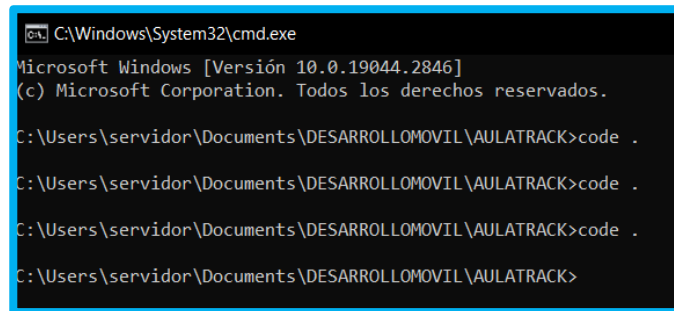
C:\Windows\System32\cmd.exe

Microsoft Windows [Versión 10.0.19044.2846]
(c) Microsoft Corporation. Todos los derechos reservados.

C:\Users\servidor\Documents\DESARROLLOMOVIL\AULATRACK>code .

C:\Users\servidor\Documents\DESARROLLOMOVIL\AULATRACK>code .

C:\Users\servidor\Documents\DESARROLLOMOVIL\AULATRACK>code .

C:\Users\servidor\Documents\DESARROLLOMOVIL\AULATRACK>